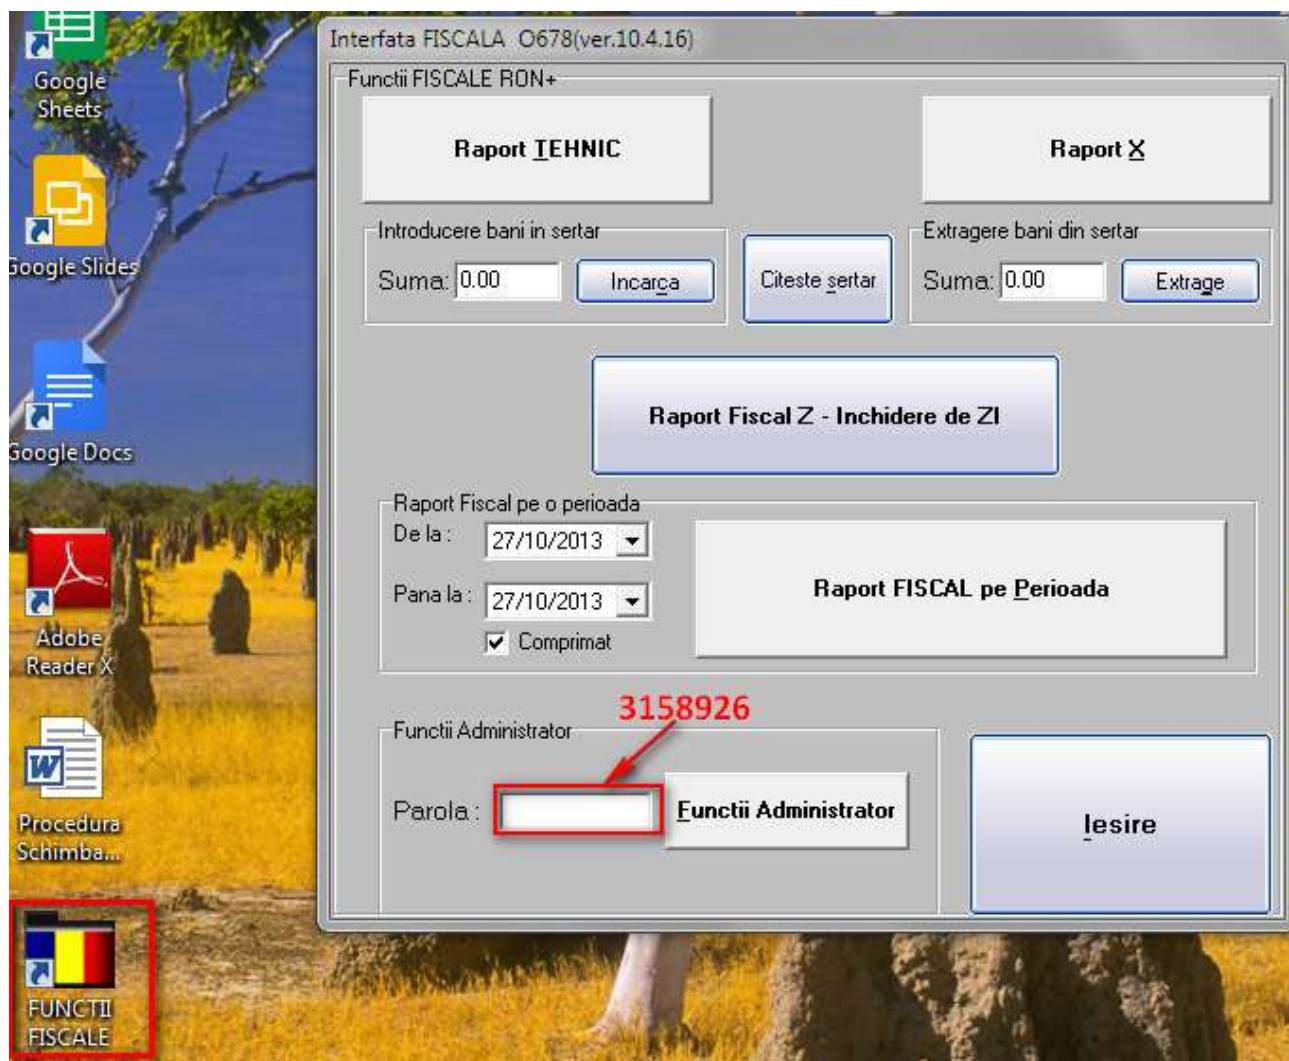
Google Sheets

Google Slides

Google Docs

Adobe Reader X

Procedura Schimba...

FUNCTII FISCALE

Interfata FISCALA O678(ver.10.4.16)

Functii FISCALE RON+

Raport TEHNIC

Raport X

Introducere bani in sertar

Suma: 0.00

Incarca

Citeste sertar

Extragere bani din sertar

Suma: 0.00

Extrage

Raport Fiscal Z - Inchidere de ZI

Raport Fiscal pe o perioada

De la : 27/10/2013

Pana la : 27/10/2013

Comprimat

Raport FISCAL pe Perioada

Functii Administrator

3158926

Parola :

Functii Administrator

Iesire